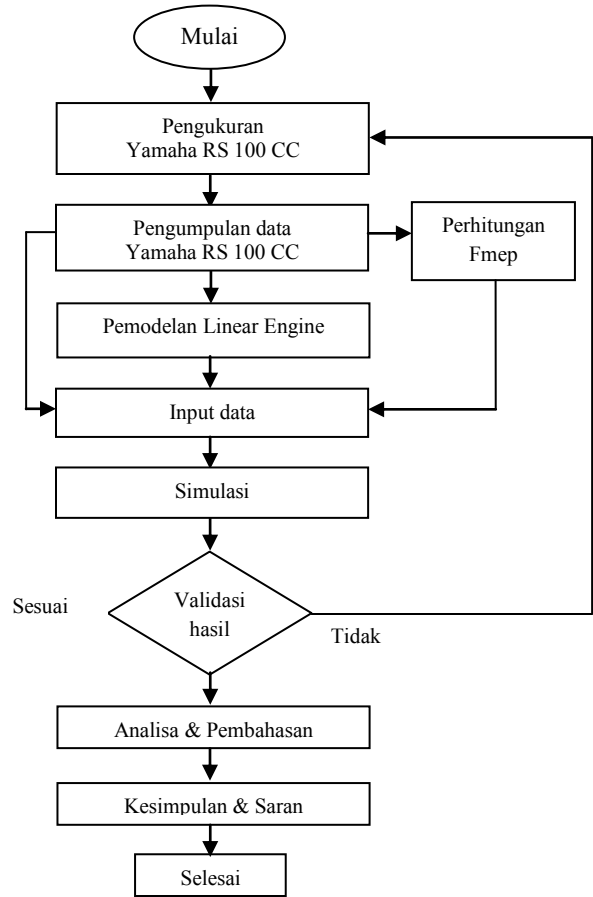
Mulai

Pengukuran Yamaha RS 100 CC

Pengumpulan data Yamaha RS 100 CC

Perhitungan Fmep

Pemodelan Linear Engine

Input data

Simulasi

Sesuai

Validasi hasil

Tidak

Analisa & Pembahasan

Kesimpulan & Saran

Selesai